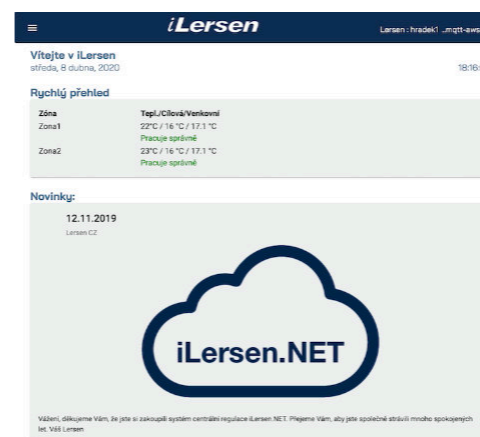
≡ iLersen Lersen : hradek1 _mqtt-aws

Vítejte v iLersen
středa, 8 dubna, 2020 18:16:

Rychlý přehled

| Zóna | Tepl./Cílová/Venkovní |
|---|---|
| Zona1 | 22°C / 16 °C / 17.1 °C<br>Pracuje správně |
| Zona2 | 23°C / 16 °C / 17.1 °C<br>Pracuje správně |

Novinky:

12.11.2019
Lersen CZ

iLersen.NET

Vážení, děkujeme Vám, že jste si zakoupili systém centrální regulace iLersen NET. Přejeme Vám, aby jste společně strávili mnoho spokojených let. Váš Lersen